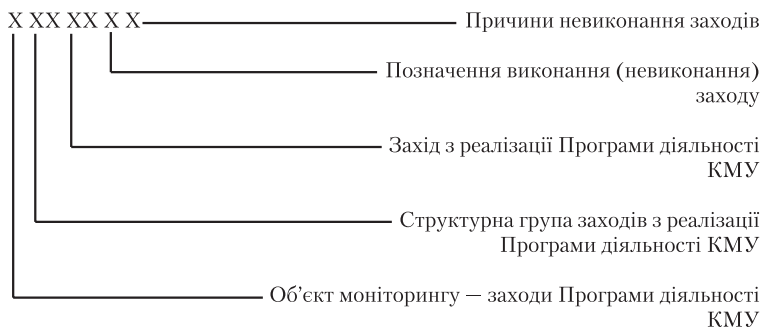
X XX XX X X

Причини невиконання заходів

Позначення виконання (невиконання) заходу

Захід з реалізації Програми діяльності КМУ

Структурна група заходів з реалізації Програми діяльності КМУ

Об’єкт моніторингу — заходи Програми діяльності КМУ